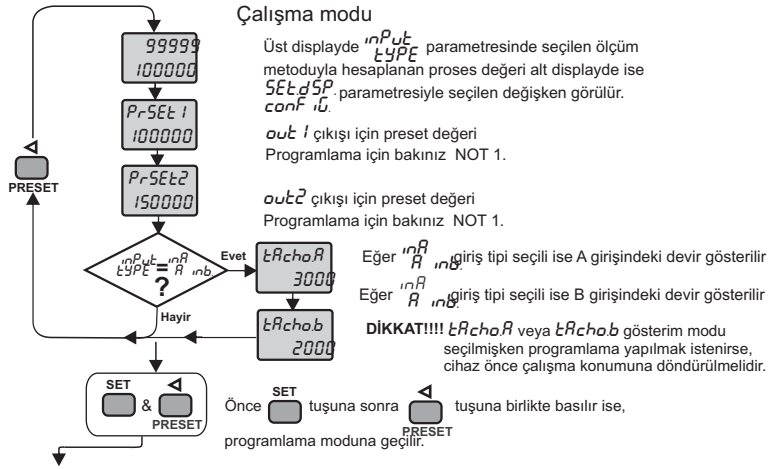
Çalışma modu

99999
100000

Üst displayde inPut tYPE parametresinde seçilen ölçüm metoduyla hesaplanan proses değeri alt displayde ise SEtdSP conF iG. parametresiyle seçilen değişken görülür.

PrSEt1
100000

out1 çıkışı için preset değeri
Programlama için bakınız NOT 1.

PrSEt2
150000

out2 çıkışı için preset değeri
Programlama için bakınız NOT 1.

PRESET

inPut tYPE = inA A inb. ?

Evet

Hayir

tAcho.A
3000

Eğer inA A inb giriş tipi seçili ise A girişindeki devir gösterilir

tAcho.b
2000

Eğer inA A inb giriş tipi seçili ise B girişindeki devir gösterilir

DİKKAT!!!! tAcho.A veya tAcho.b gösterim modu seçilmişken programlama yapılmak istenirse, cihaz önce çalışma konumuna döndürülmelidir.

SET & PRESET

Önce SET tuşuna sonra PRESET tuşuna birlikte basılır ise, programlama moduna geçilir.